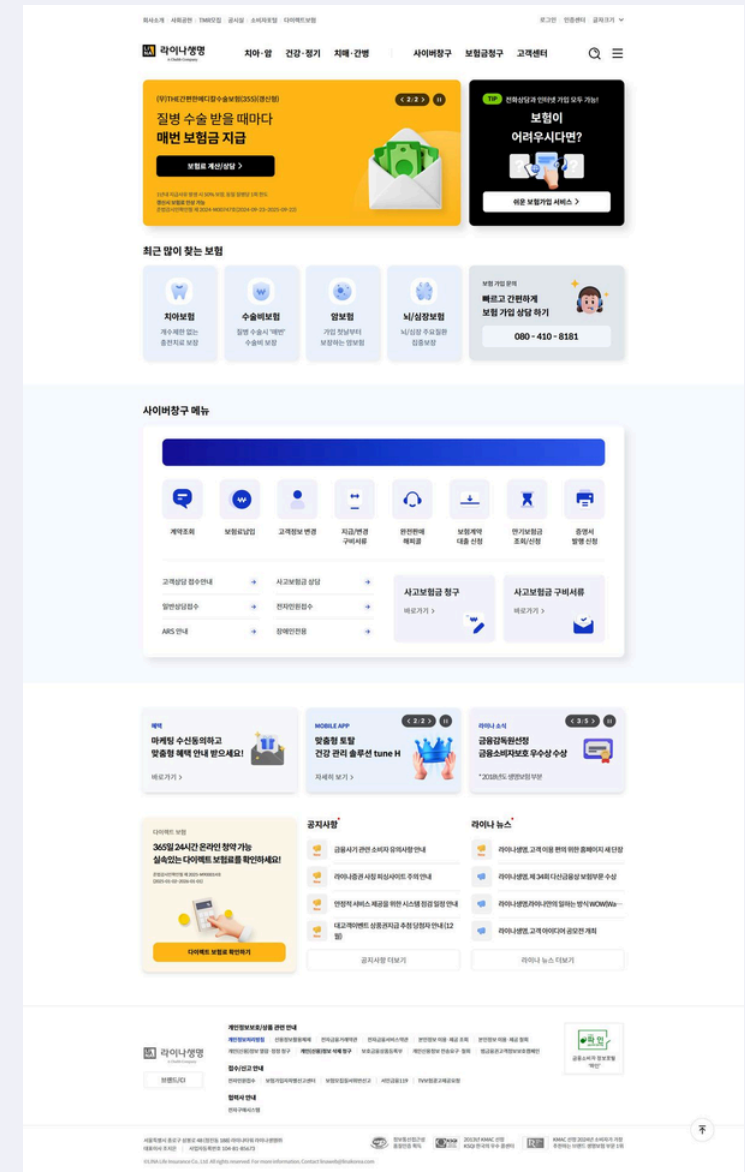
회사소개 | 사회공헌 | TM모집 | 공시실 | 소비자포털 | 다이렉트보험

로그인 | 인증센터 | 글자크기

라이나생명

치아·암 | 건강·정기 | 치매·간병 | 사이버창구 | 보험금청구 | 고객센터

(무)THE간편한헤디칼수술보험(2355)(갱신형)

질병 수술 받을 때마다 매번 보험금 지급

2 / 2

보험료 계산/상담 >

TIP 전화상담과 인터넷 가입 모두 가능!

보험이 어려우시다면?

쉬운 보험가입 서비스 >

최근 많이 찾는 보험

치아보험
계속해서 없는 충전치료 보장

수술비보험
질병 수술시 '매번' 수술비 보장

암보험
가입 첫날부터 보장하는 암보험

뇌/심장보험
뇌/심장 주요질환 집중보장

보험 가입 문의
빠르고 간편하게 보험 가입 상담 하기
080 - 410 - 8181

사이버창구 메뉴

계약조회 | 보험료납입 | 고객정보 변경 | 지급/변경 구비서류 | 완전판매 해피콜 | 보험계약 대출 신청 | 연기보험금 조회/신청 | 증명서 발행 신청

고객상담 접수안내
사고보험금 상담
일반상담접수
전자민원접수
ARS 안내
장애인전용

사고보험금 청구
바로가기 >

사고보험금 구비서류
바로가기 >

혜택
마케팅 수신동의하고 맞춤형 혜택 안내 받으세요!
바로가기 >

MOBILE APP
2 / 2
맞춤형 토탈 건강 관리 솔루션 tune H
자세히 보기 >

라이나 소식
3 / 3
금융감독원선정 금융소비자보호 우수상 수상
*2018년도 생명보험 부문

다이렉트 보험
365일 24시간 온라인 청약 가능 실속있는 다이렉트 보험을 확인하세요!
다이렉트 보험료 확인하기

공지사항
금융사기 관련 소비자 유의사항 안내
라이나증권 사칭 피싱사이트 주의 안내
안정적 서비스 제공을 위한 시스템 점검 일정 안내
대교케이밴트 상품권지급 추첨 당첨자 안내(12월)
공지사항 더보기

라이나 뉴스
라이나생명, 고객 이용 편의 위한 홈페이지 새 단장
라이나생명, 제 34회 디신금융상 보험부문 수상
라이나생명,라이나전의 일하는 방식 WOW(Wa...
라이나생명, 고객 아이디어 공모전 개최
라이나 뉴스 더보기

라이나생명

개인정보보호/상품 관련 안내
개인정보처리방침

접수/신고 안내

협력사 안내

Ⓒ LINA Life Insurance Co., Ltd. All rights reserved.